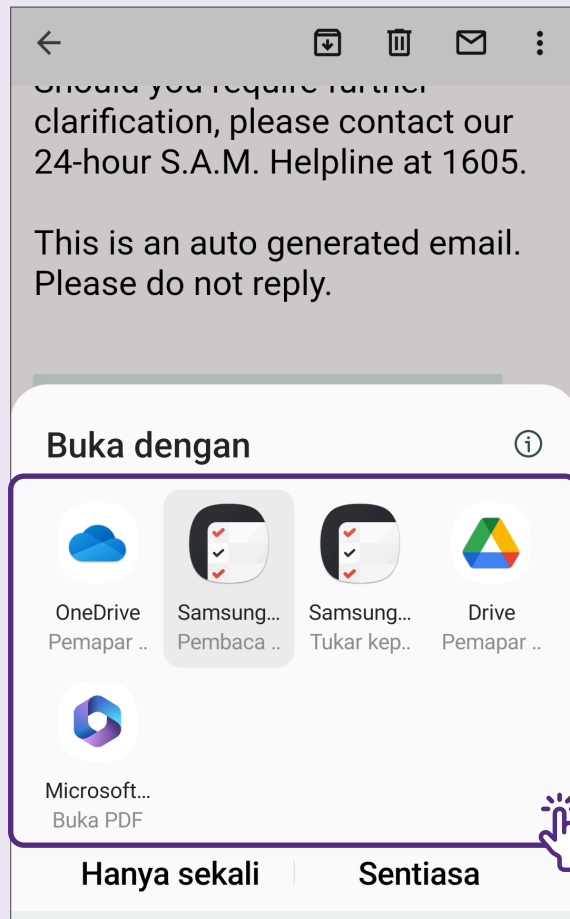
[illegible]
clarification, please contact our 24-hour S.A.M. Helpline at 1605.

This is an auto generated email. Please do not reply.

Buka dengan

OneDrive
Pemapar ..

Samsung...
Pembaca ..

Samsung...
Tukar kep..

Drive
Pemapar ..

Microsoft...
Buka PDF

Hanya sekali

Sentiasa